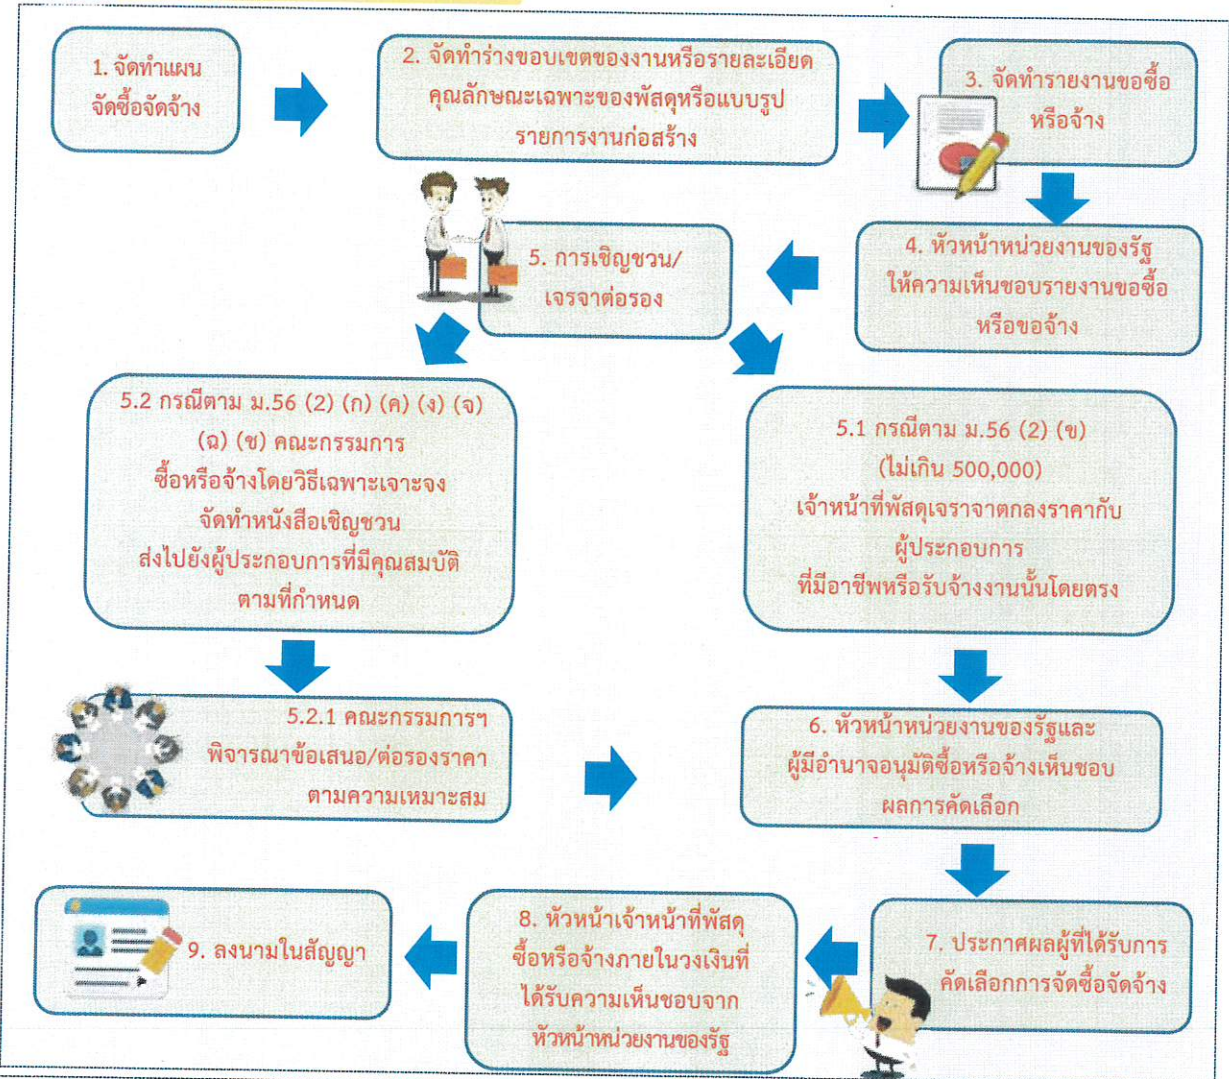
1. จัดทำแผนจัดซื้อจัดจ้าง

2. จัดทำร่างขอบเขตของงานหรือรายละเอียดคุณลักษณะเฉพาะของพัสดุหรือแบบรูปรายการงานก่อสร้าง

3. จัดทำรายงานขอซื้อหรือจ้าง

4. หัวหน้าหน่วยงานของรัฐให้ความเห็นชอบรายงานขอซื้อหรือขอจ้าง

5. การเชิญชวน/เจรจาต่อรอง

5.2 กรณีตาม ม.56 (2) (ก) (ค) (ง) (จ) (ฉ) (ข) คณะกรรมการซื้อหรือจ้างโดยวิธีเฉพาะเจาะจงจัดทำหนังสือเชิญชวนส่งไปยังผู้ประกอบการที่มีคุณสมบัติตามที่กำหนด

5.1 กรณีตาม ม.56 (2) (ข) (ไม่เกิน 500,000) เจ้าหน้าที่พัสดุเจราจาตกลงราคากับผู้ประกอบการที่มีอาชีพหรือรับจ้างงานนั้นโดยตรง

5.2.1 คณะกรรมการฯ พิจารณาข้อเสนอ/ต่อรองราคาตามความเหมาะสม

6. หัวหน้าหน่วยงานของรัฐและผู้มีอำนาจอนุมัติซื้อหรือจ้างเห็นชอบผลการคัดเลือก

7. ประกาศผลผู้ที่ได้รับการคัดเลือกการจัดซื้อจัดจ้าง

8. หัวหน้าเจ้าหน้าที่พัสดุซื้อหรือจ้างภายในวงเงินที่ได้รับความเห็นชอบจากหัวหน้าหน่วยงานของรัฐ

9. ลงนามในสัญญา